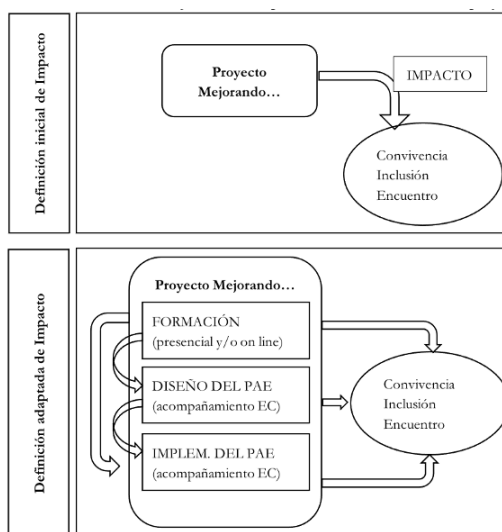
Definición inicial de Impacto

Proyecto Mejorando…

IMPACTO

Convivencia
Inclusión
Encuentro

Definición adaptada de Impacto

Proyecto Mejorando…

FORMACIÓN
(presencial y/o on line)

DISEÑO DEL PAE
(acompañamiento EC)

IMPLEM. DEL PAE
(acompañamiento EC)

Convivencia
Inclusión
Encuentro